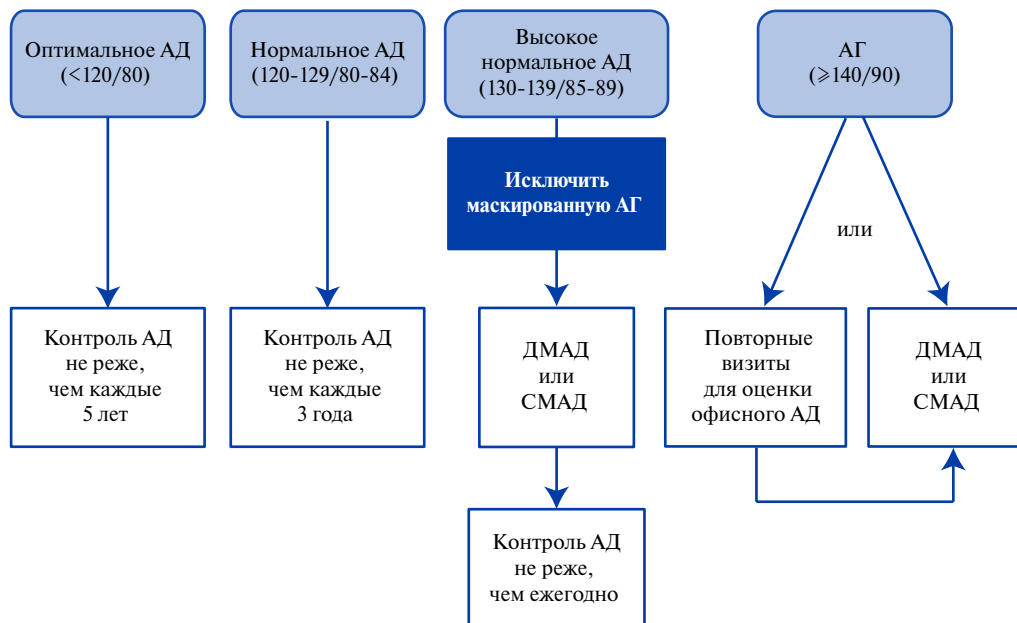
Оптимальное АД (<120/80)

Нормальное АД (120-129/80-84)

Высокое нормальное АД (130-139/85-89)

АГ ($\geqslant$140/90)

Исключить маскированную АГ

или

Контроль АД не реже, чем каждые 5 лет

Контроль АД не реже, чем каждые 3 года

ДМАД или СМАД

Повторные визиты для оценки офисного АД

ДМАД или СМАД

Контроль АД не реже, чем ежегодно